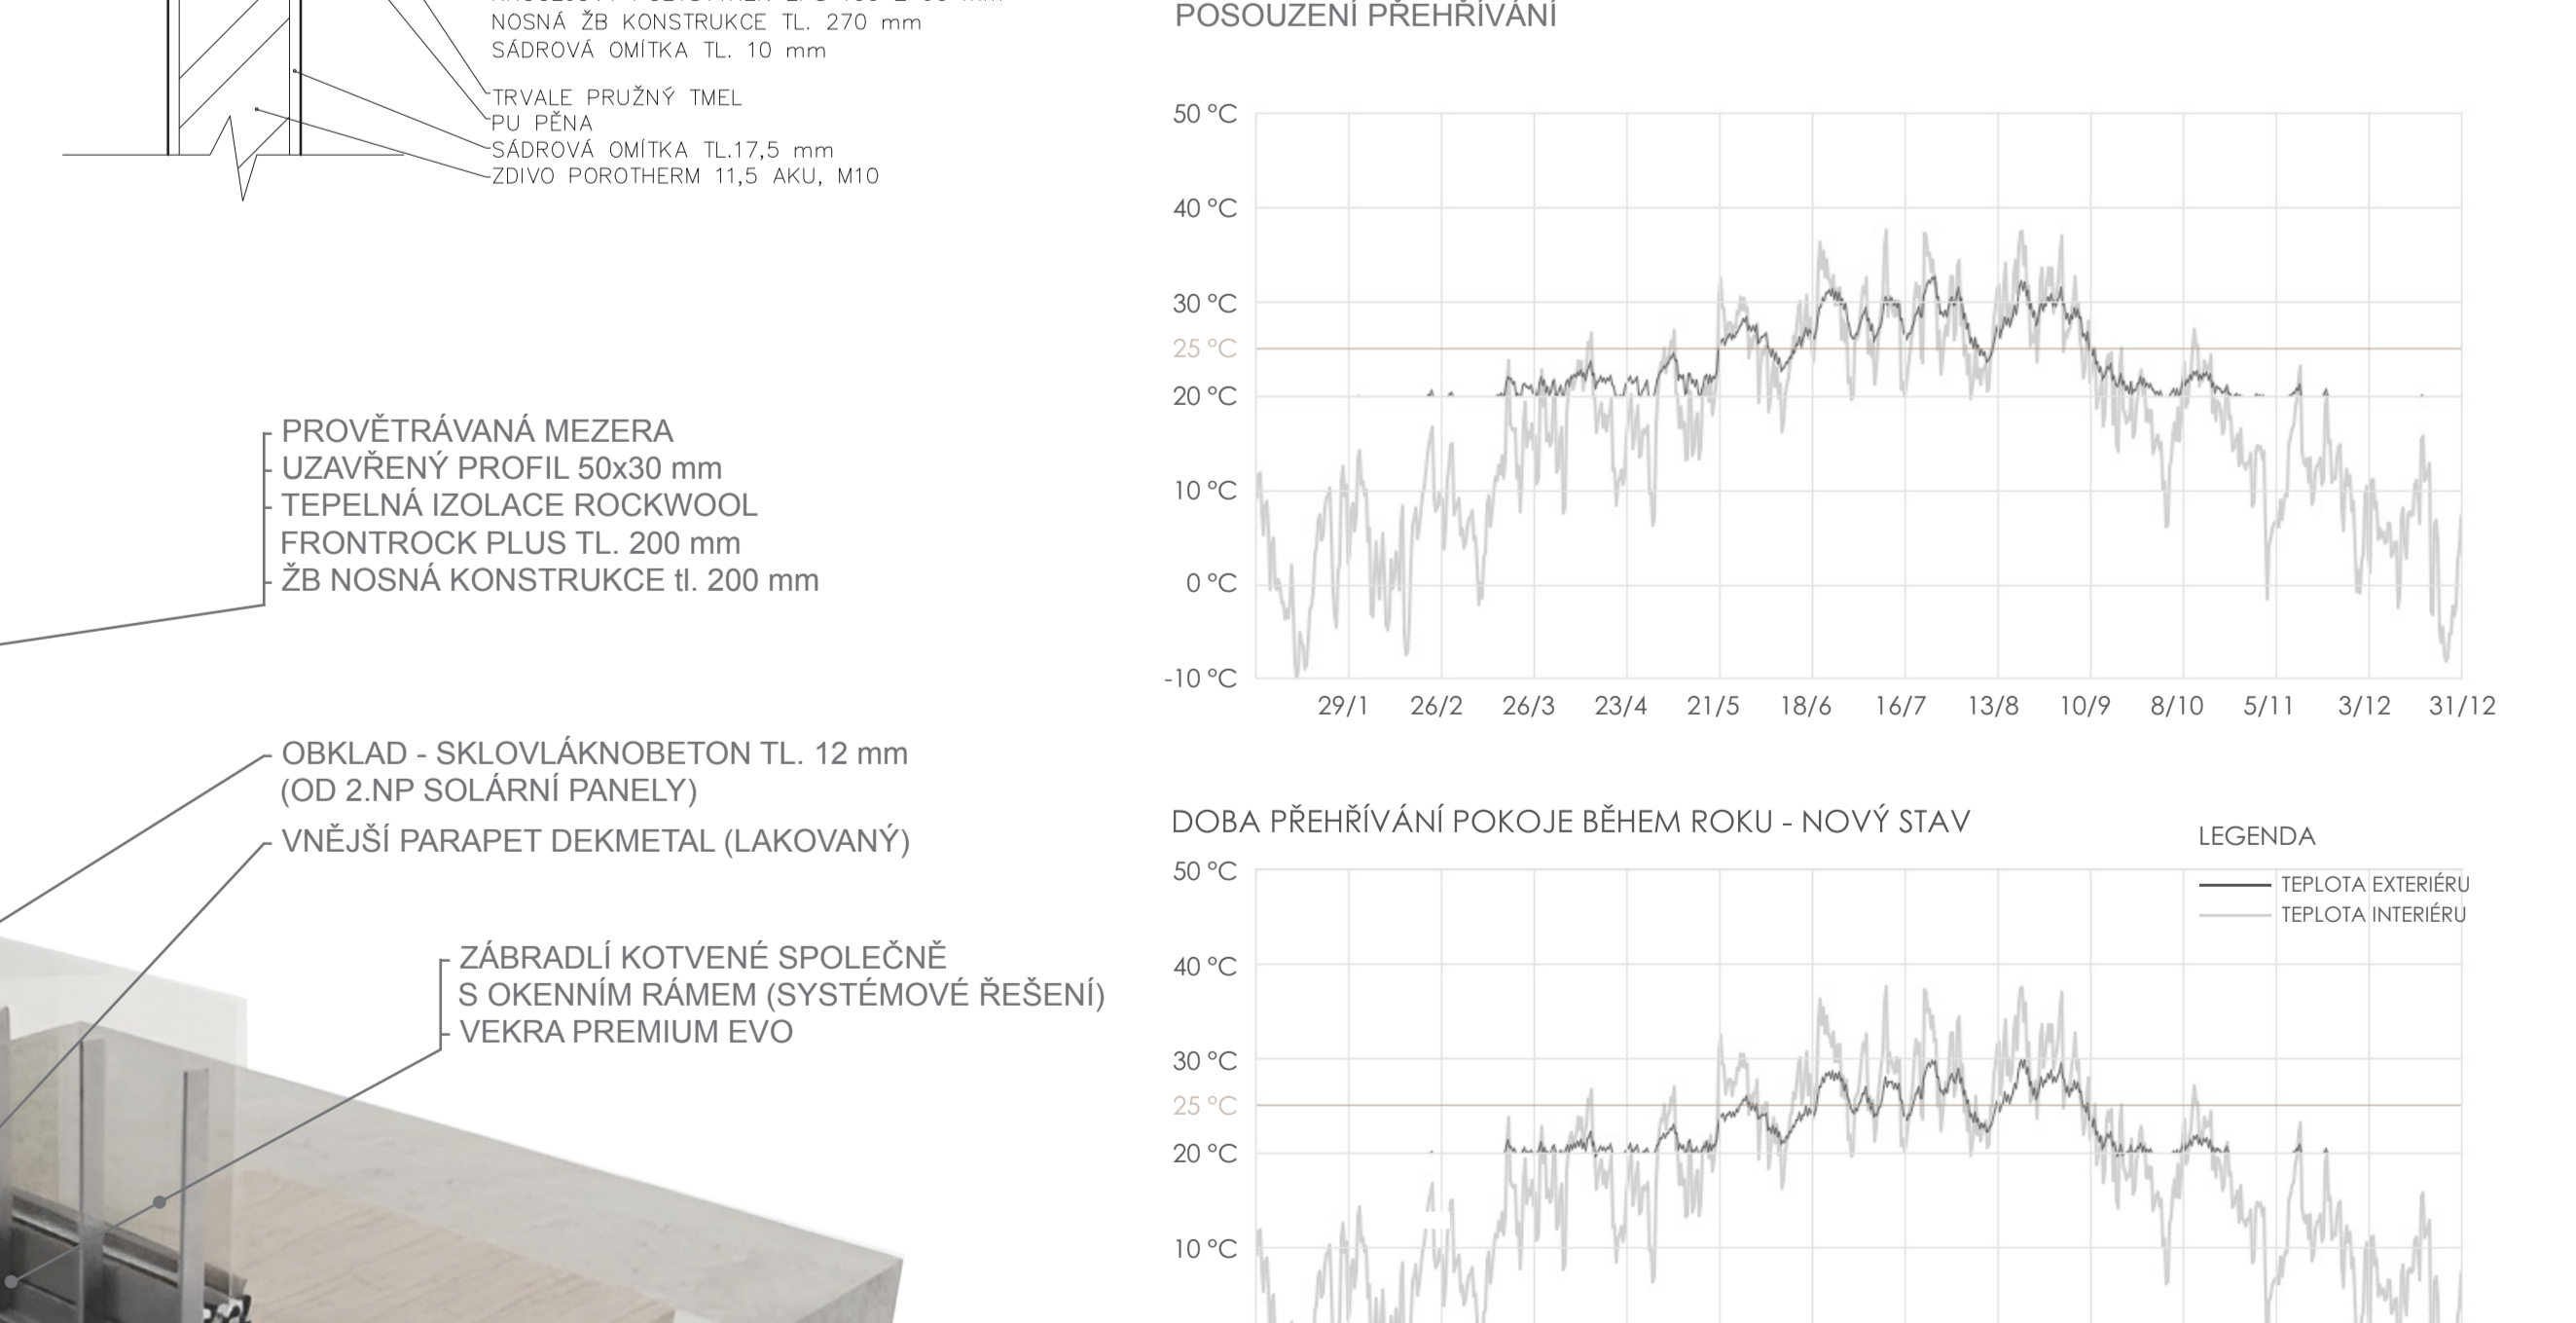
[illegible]
NOSNÁ ŽB KONSTRUKCE TL. 270 mm
SÁDROVÁ OMÍTKA TL. 10 mm

TRVALE PRUŽNÝ TMEL
PU PĚNA
SÁDROVÁ OMÍTKA TL.17,5 mm
ZDIVO POROTHERM 11,5 AKU, M10

POSOUZENÍ PŘEHŘÍVÁNÍ

50 °C
40 °C
30 °C
25 °C
20 °C
10 °C
0 °C
-10 °C
29/1 26/2 26/3 23/4 21/5 18/6 16/7 13/8 10/9 8/10 5/11 3/12 31/12

PROVĚTRÁVANÁ MEZERA
UZAVŘENÝ PROFIL 50x30 mm
TEPELNÁ IZOLACE ROCKWOOL FRONTROCK PLUS TL. 200 mm
ŽB NOSNÁ KONSTRUKCE tl. 200 mm

OBKLAD - SKLOVLÁKNOBETON TL. 12 mm
(OD 2.NP SOLÁRNÍ PANELY)

VNĚJŠÍ PARAPET DEKMETAL (LAKOVANÝ)

ZÁBRADLÍ KOTVENÉ SPOLEČNĚ S OKENNÍM RÁMEM (SYSTÉMOVÉ ŘEŠENÍ)
VEKRA PREMIUM EVO

DOBA PŘEHŘÍVÁNÍ POKOJE BĚHEM ROKU - NOVÝ STAV

LEGENDA
TEPLOTA EXTERIÉRU
TEPLOTA INTERIÉRU

50 °C
40 °C
30 °C
25 °C
20 °C
10 °C